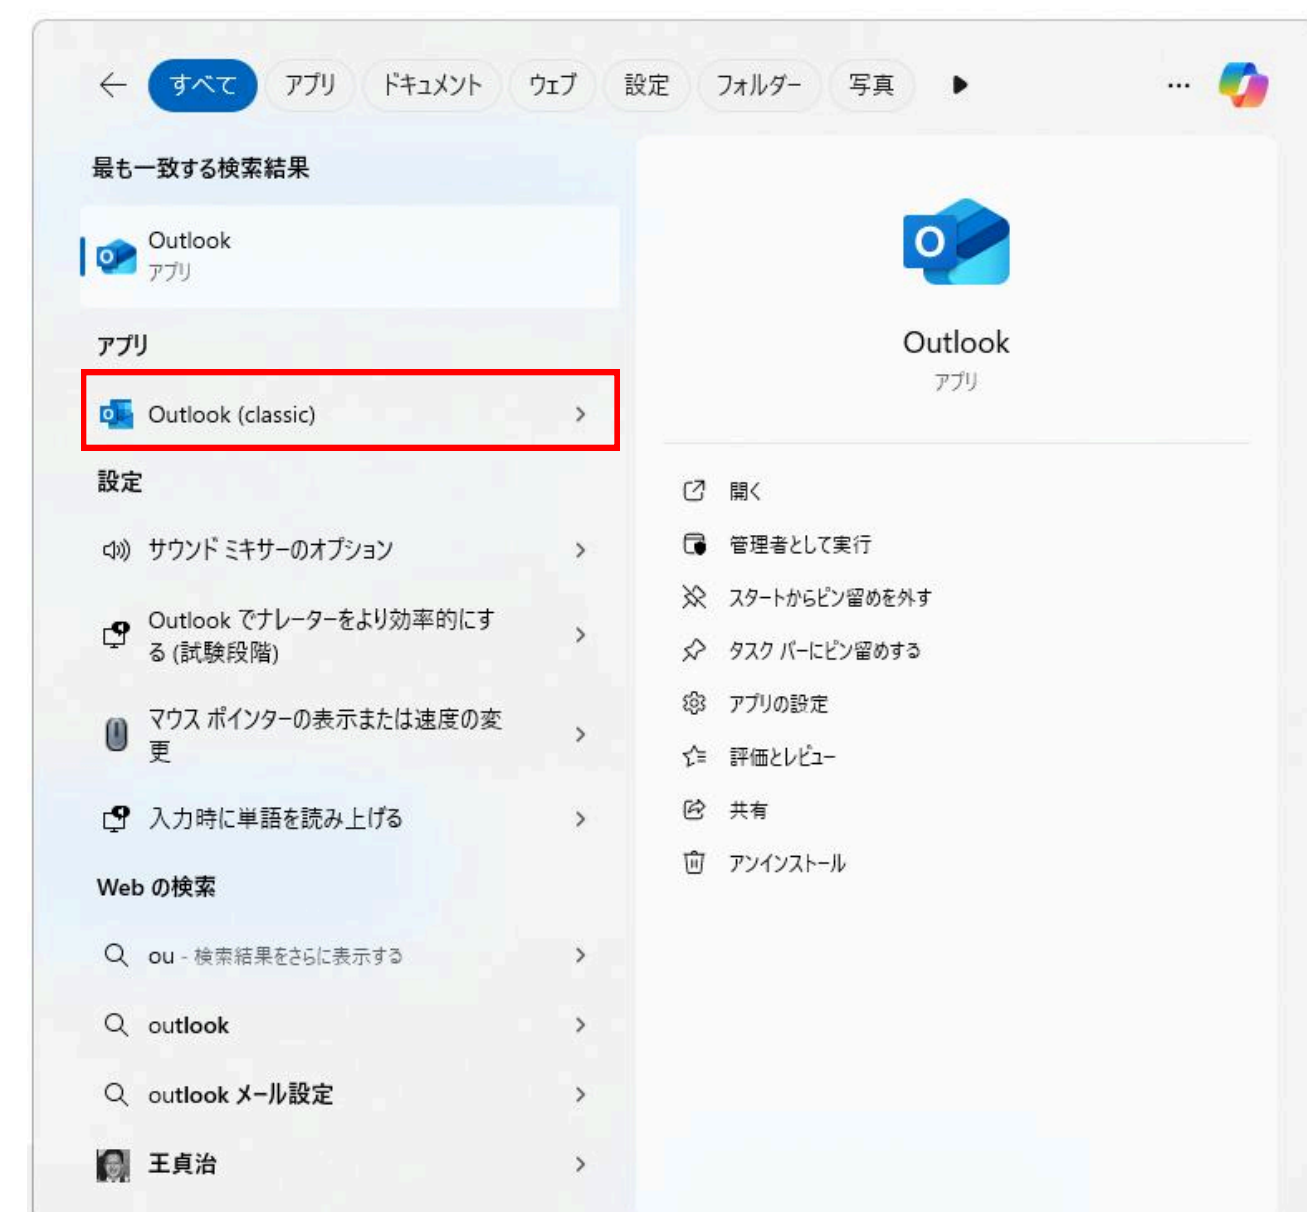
すべて アプリ ドキュメント ウェブ 設定 フォルダー 写真 ...

最も一致する検索結果

Outlook
アプリ

アプリ

Outlook (classic)

設定

サウンド ミキサーのオプション

Outlook でナレーターをより効率的にする (試験段階)

マウス ポインターの表示または速度の変更

入力時に単語を読み上げる

Web の検索

ou - 検索結果をさらに表示する

outlook

outlook メール設定

王貞治

Outlook
アプリ

開く
管理者として実行
スタートからピン留めを外す
タスク バーにピン留めする
アプリの設定
評価とレビュー
共有
アンインストール